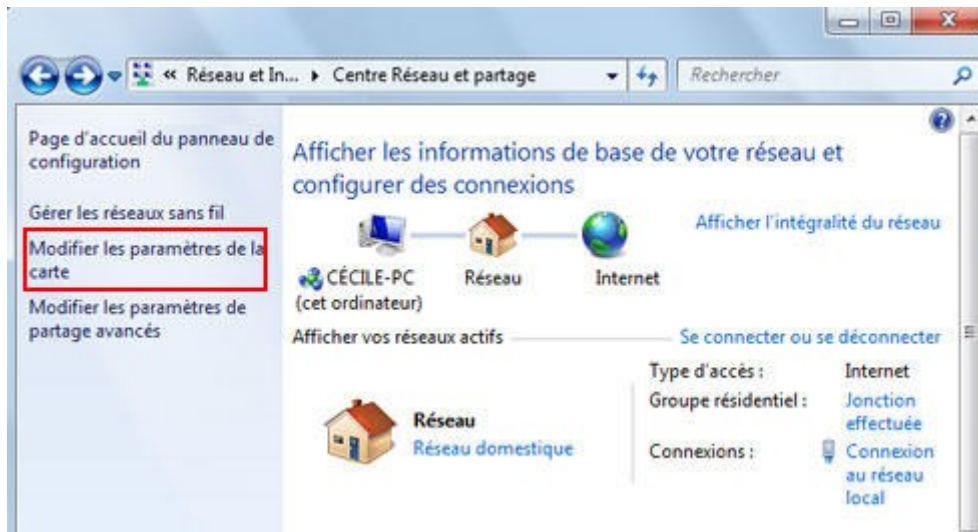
« Réseau et In... ▸ Centre Réseau et partage

Rechercher

Page d'accueil du panneau de configuration

Gérer les réseaux sans fil

Modifier les paramètres de la carte

Modifier les paramètres de partage avancés

Afficher les informations de base de votre réseau et configurer des connexions

Afficher l'intégralité du réseau

CÉCILE-PC (cet ordinateur)

Réseau

Internet

Afficher vos réseaux actifs

Se connecter ou se déconnecter

Réseau

Réseau domestique

Type d'accès : Internet

Groupe résidentiel : Jonction effectuée

Connexions : Connexion au réseau local